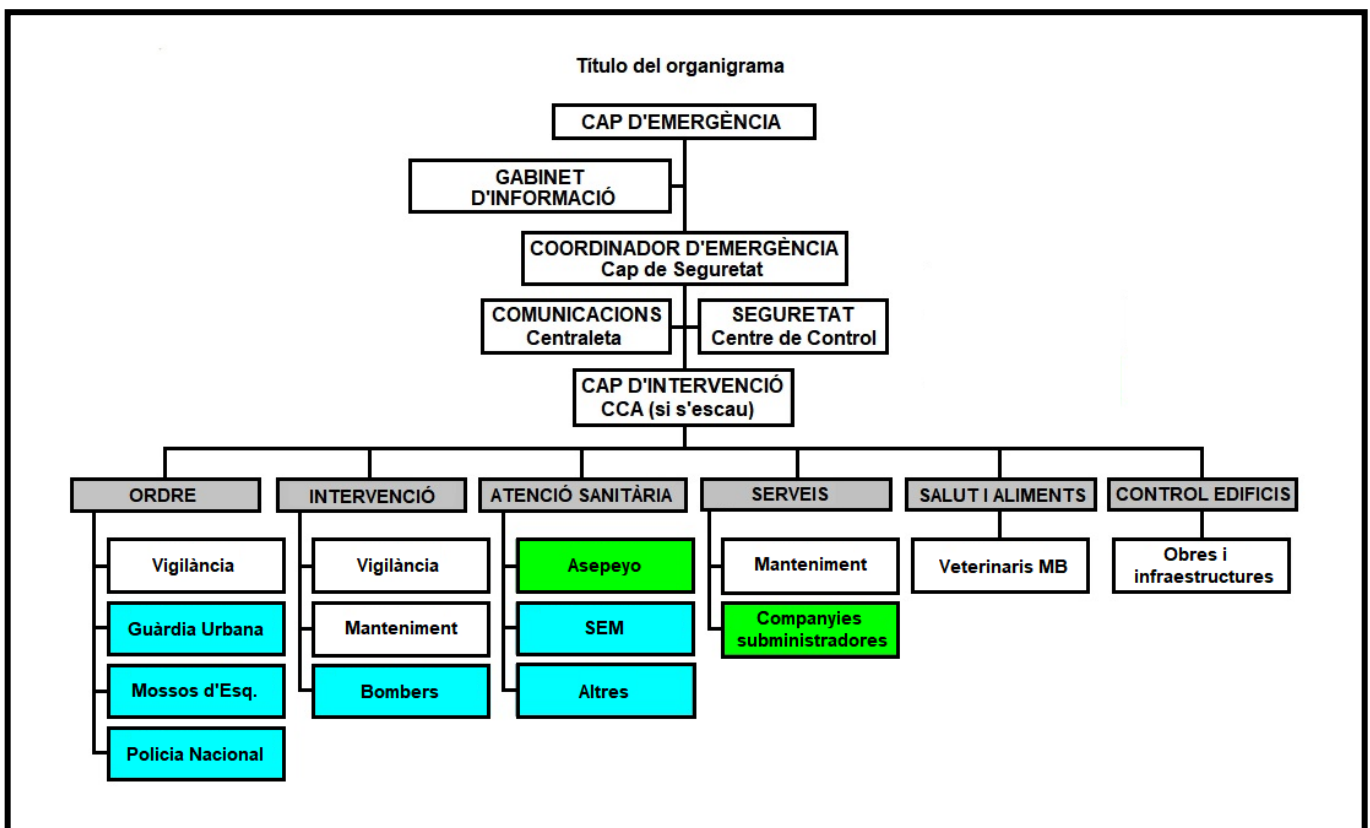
Título del organigrama

CAP D'EMERGÈNCIA

GABINET D'INFORMACIÓ

COORDINADOR D'EMERGÈNCIA
Cap de Seguretat

COMUNICACIONS
Centraleta

SEGURETAT
Centre de Control

CAP D'INTERVENCIÓ
CCA (si s'escau)

ORDRE
Vigilància
Guàrdia Urbana
Mossos d'Esq.
Policia Nacional

INTERVENCIÓ
Vigilància
Manteniment
Bombers

ATENCIÓ SANITÀRIA
Asepeyo
SEM
Altres

SERVEIS
Manteniment
Companyies subministradores

SALUT I ALIMENTS
Veterinaris MB

CONTROL EDIFICIS
Obres i infraestructures